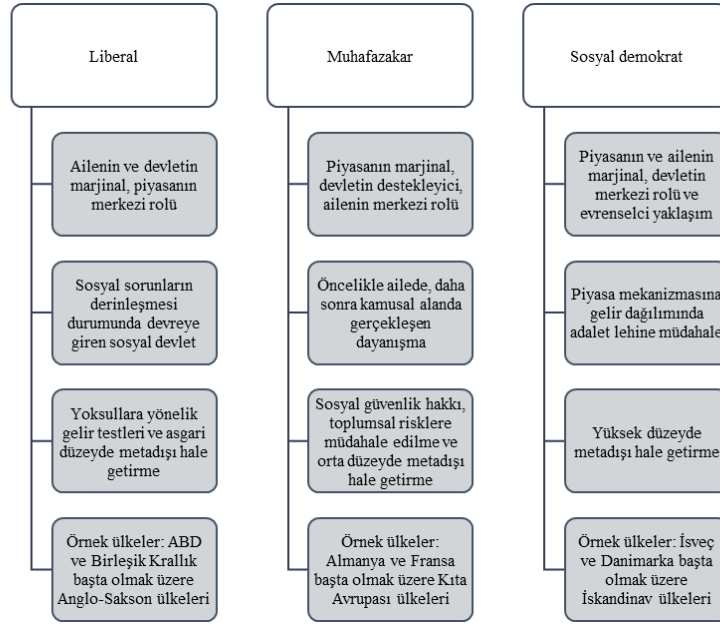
Liberal

Ailenin ve devletin marjinal, piyasanın merkezi rolü

Sosyal sorunların derinleşmesi durumunda devreye giren sosyal devlet

Yoksullara yönelik gelir testleri ve asgari düzeyde metadışı hale getirme

Örnek ülkeler: ABD ve Birleşik Krallık başta olmak üzere Anglo-Sakson ülkeleri

Muhafazakar

Piyasanın marjinal, devletin destekleyici, ailenin merkezi rolü

Öncelikle ailede, daha sonra kamusal alanda gerçekleşen dayanışma

Sosyal güvenlik hakkı, toplumsal risklere müdahale edilme ve orta düzeyde metadışı hale getirme

Örnek ülkeler: Almanya ve Fransa başta olmak üzere Kıta Avrupası ülkeleri

Sosyal demokrat

Piyasanın ve ailenin marjinal, devletin merkezi rolü ve evrenselci yaklaşım

Piyasa mekanizmasına gelir dağılımında adalet lehine müdahale

Yüksek düzeyde metadışı hale getirme

Örnek ülkeler: İsveç ve Danimarka başta olmak üzere İskandinav ülkeleri